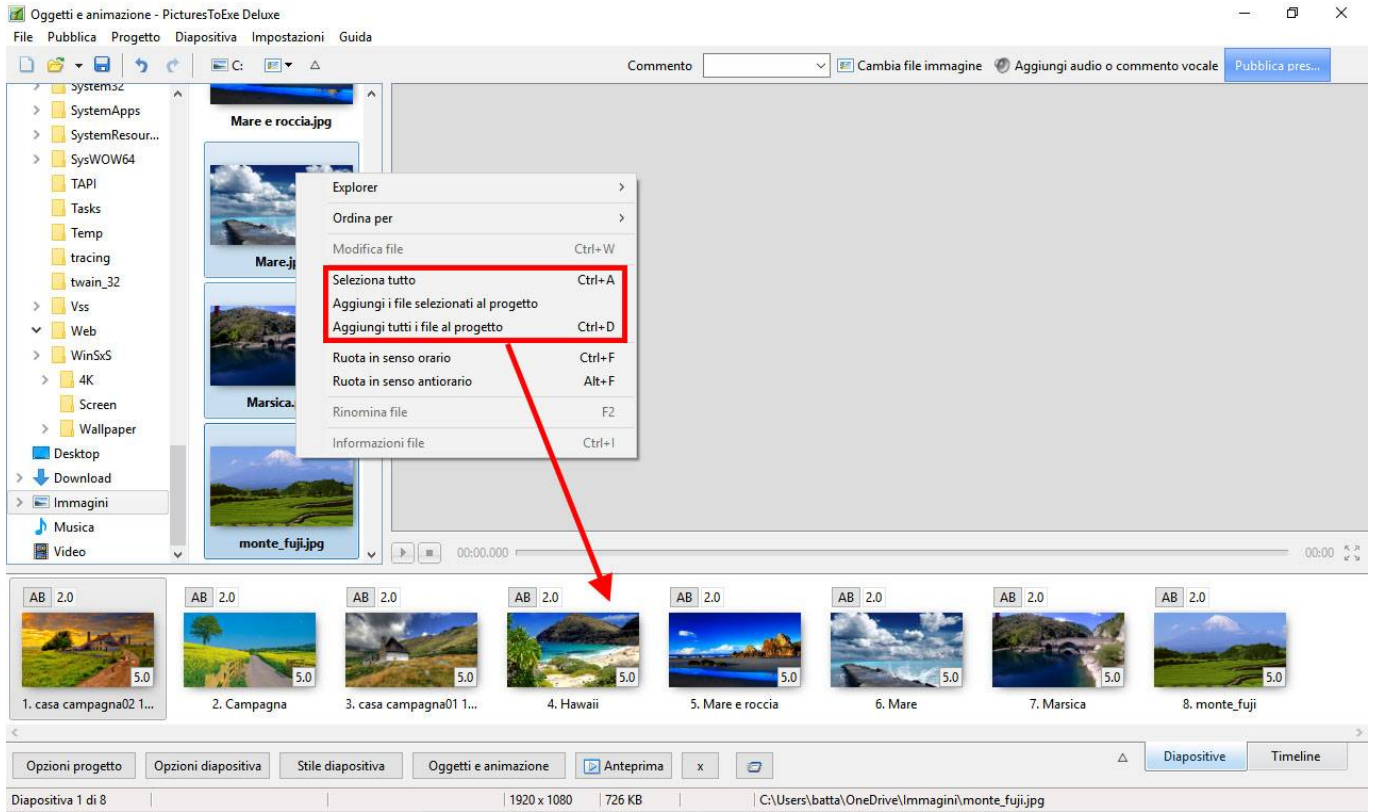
Oggetti e animazione - PicturesToExe Deluxe

File Pubblica Progetto Diapositiva Impostazioni Guida

C:

Commento

Cambia file immagine Aggiungi audio o commento vocale Pubblica pres...

System32
SystemApps
SystemResour...
SysWOW64
TAPI
Tasks
Temp
tracing
twain_32
Vss
Web
WinSxS
4K
Screen
Wallpaper
Desktop
Download
Immagini
Musica
Video

Mare e roccia.jpg

Mare.jp

Marsica.

monte_fuji.jpg

| Explorer | > |
|---|---|
| Ordina per | > |
| Modifica file | Ctrl+W |
| Seleziona tutto | Ctrl+A |
| Aggiungi i file selezionati al progetto | |
| Aggiungi tutti i file al progetto | Ctrl+D |
| Ruota in senso orario | Ctrl+F |
| Ruota in senso antiorario | Alt+F |
| Rinomina file | F2 |
| Informazioni file | Ctrl+I |

00:00.000

00:00

AB 2.0 5.0 1. casa campagna02 1...
AB 2.0 5.0 2. Campagna
AB 2.0 5.0 3. casa campagna01 1...
AB 2.0 5.0 4. Hawaii
AB 2.0 5.0 5. Mare e roccia
AB 2.0 5.0 6. Mare
AB 2.0 5.0 7. Marsica
AB 2.0 5.0 8. monte_fuji

Opzioni progetto Opzioni diapositiva Stile diapositiva Oggetti e animazione Anteprima x

Diapositive Timeline

Diapositiva 1 di 8 1920 x 1080 726 KB C:\Users\batta\OneDrive\Immagini\monte_fuji.jpg